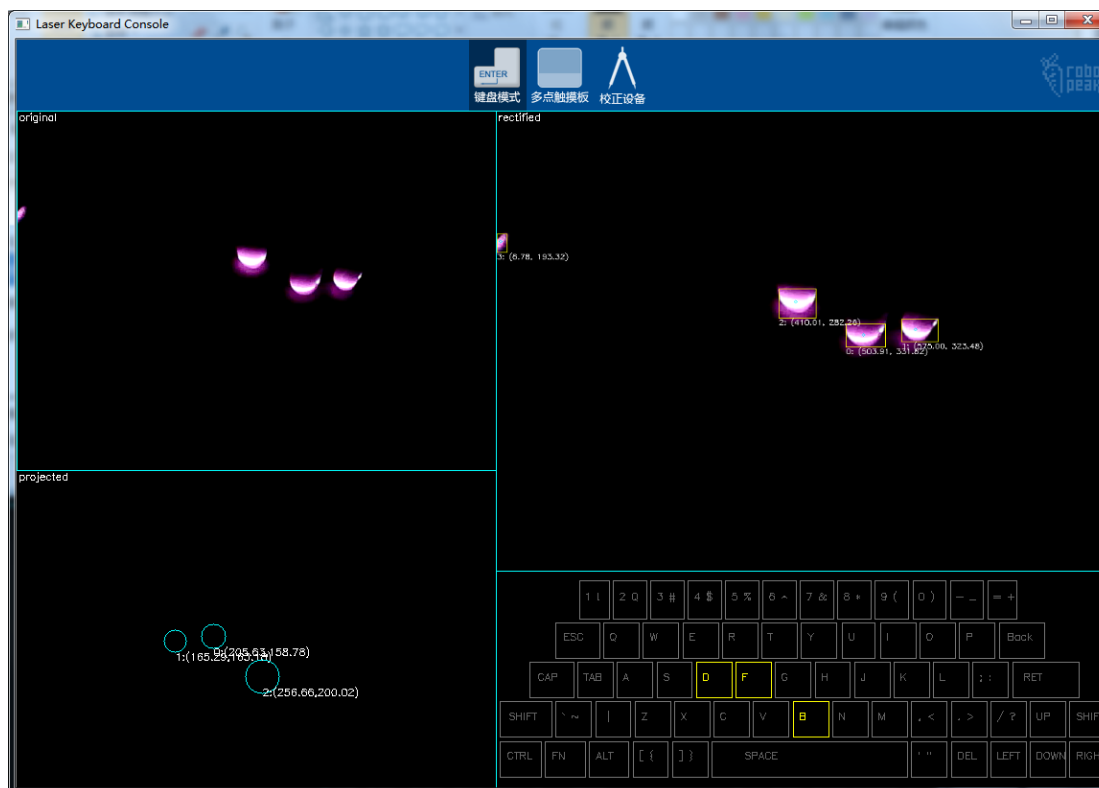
Laser Keyboard Console

ENTER
键盘模式
多点触摸板
校正设备

robo peak

original

rectified

3: (6.78, 193.32)

2: (410.01, 282.26)

0: (503.91, 331.82)

1: (575.00, 323.48)

projected

0:(205.63,158.78)
1:(165.29,163.18)
2:(256.66,200.02)

1 !
2 @
3 #
4 $
5 %
6 ^
7 &
8 *
9 (
0 )
- _
= +

ESC
Q
W
E
R
T
Y
U
I
O
P
Back

CAP
TAB
A
S
D
F
G
H
J
K
L
; :
RET

SHIFT
` ~
|
Z
X
C
V
B
N
M
, <
. >
/ ?
UP
SHIF

CTRL
FN
ALT
[ {
] }
SPACE
' "
DEL
LEFT
DOWN
RIGH